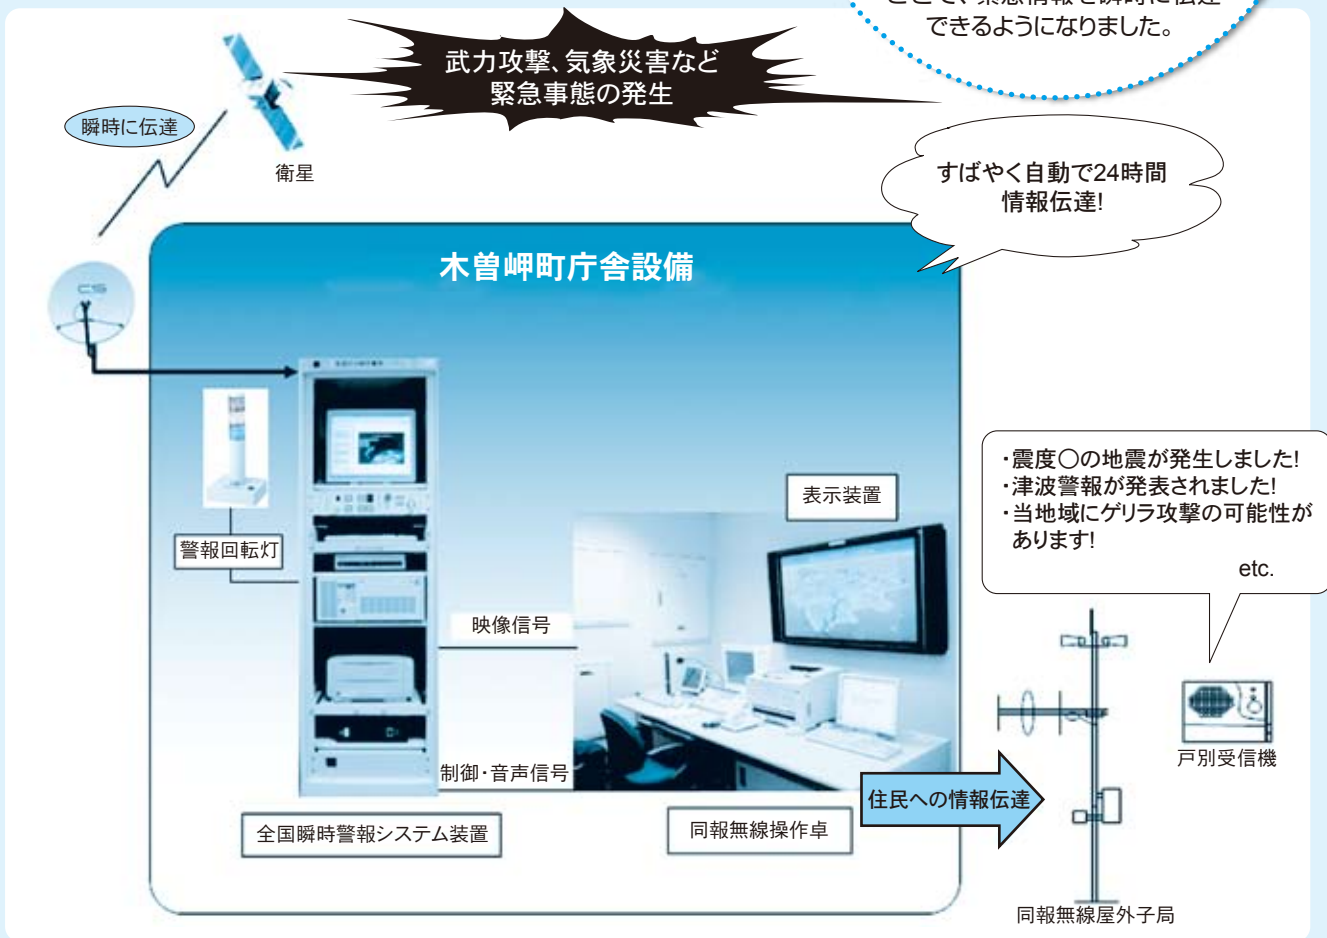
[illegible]
できるようになりました。

武力攻撃、気象災害など
緊急事態の発生

瞬時に伝達

衛星

すばやく自動で24時間
情報伝達!

木曽岬町庁舎設備

CS

警報回転灯

表示装置

・震度〇の地震が発生しました!
・津波警報が発表されました!
・当地域にゲリラ攻撃の可能性があります!
etc.

映像信号

制御・音声信号

住民への情報伝達

戸別受信機

全国瞬時警報システム装置

同報無線操作卓

同報無線屋外子局